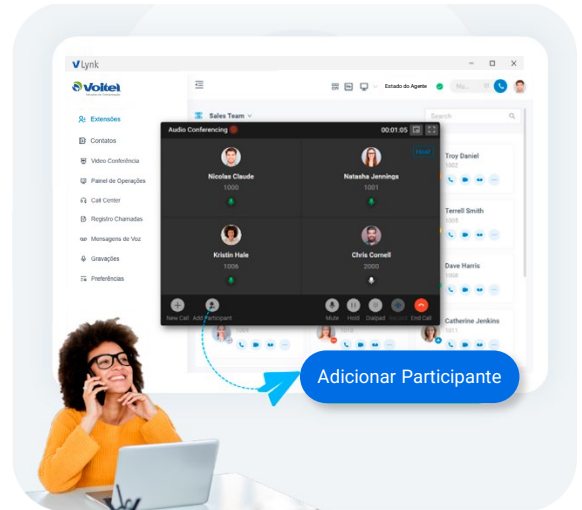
Lynk

Voitel

Estado do Agente

Extensões
Contatos
Video Conferência
Painel de Operações
Call Center
Registro Chamadas
Mensagens de Voz
Gravações
Preferências

Sales Team

Search

Audio Conferencing

00:01:05

Nicolas Claude
1000

Natasha Jennings
1001

Kristin Hale
1006

Chris Cornell
2000

Troy Daniel
1002

Terrell Smith
1003

Dave Harris
1004

Catherine Jenkins
1011

New Call
Add Participant
Mute
Hold
Dialpad
Record
End Call

Adicionar Participante